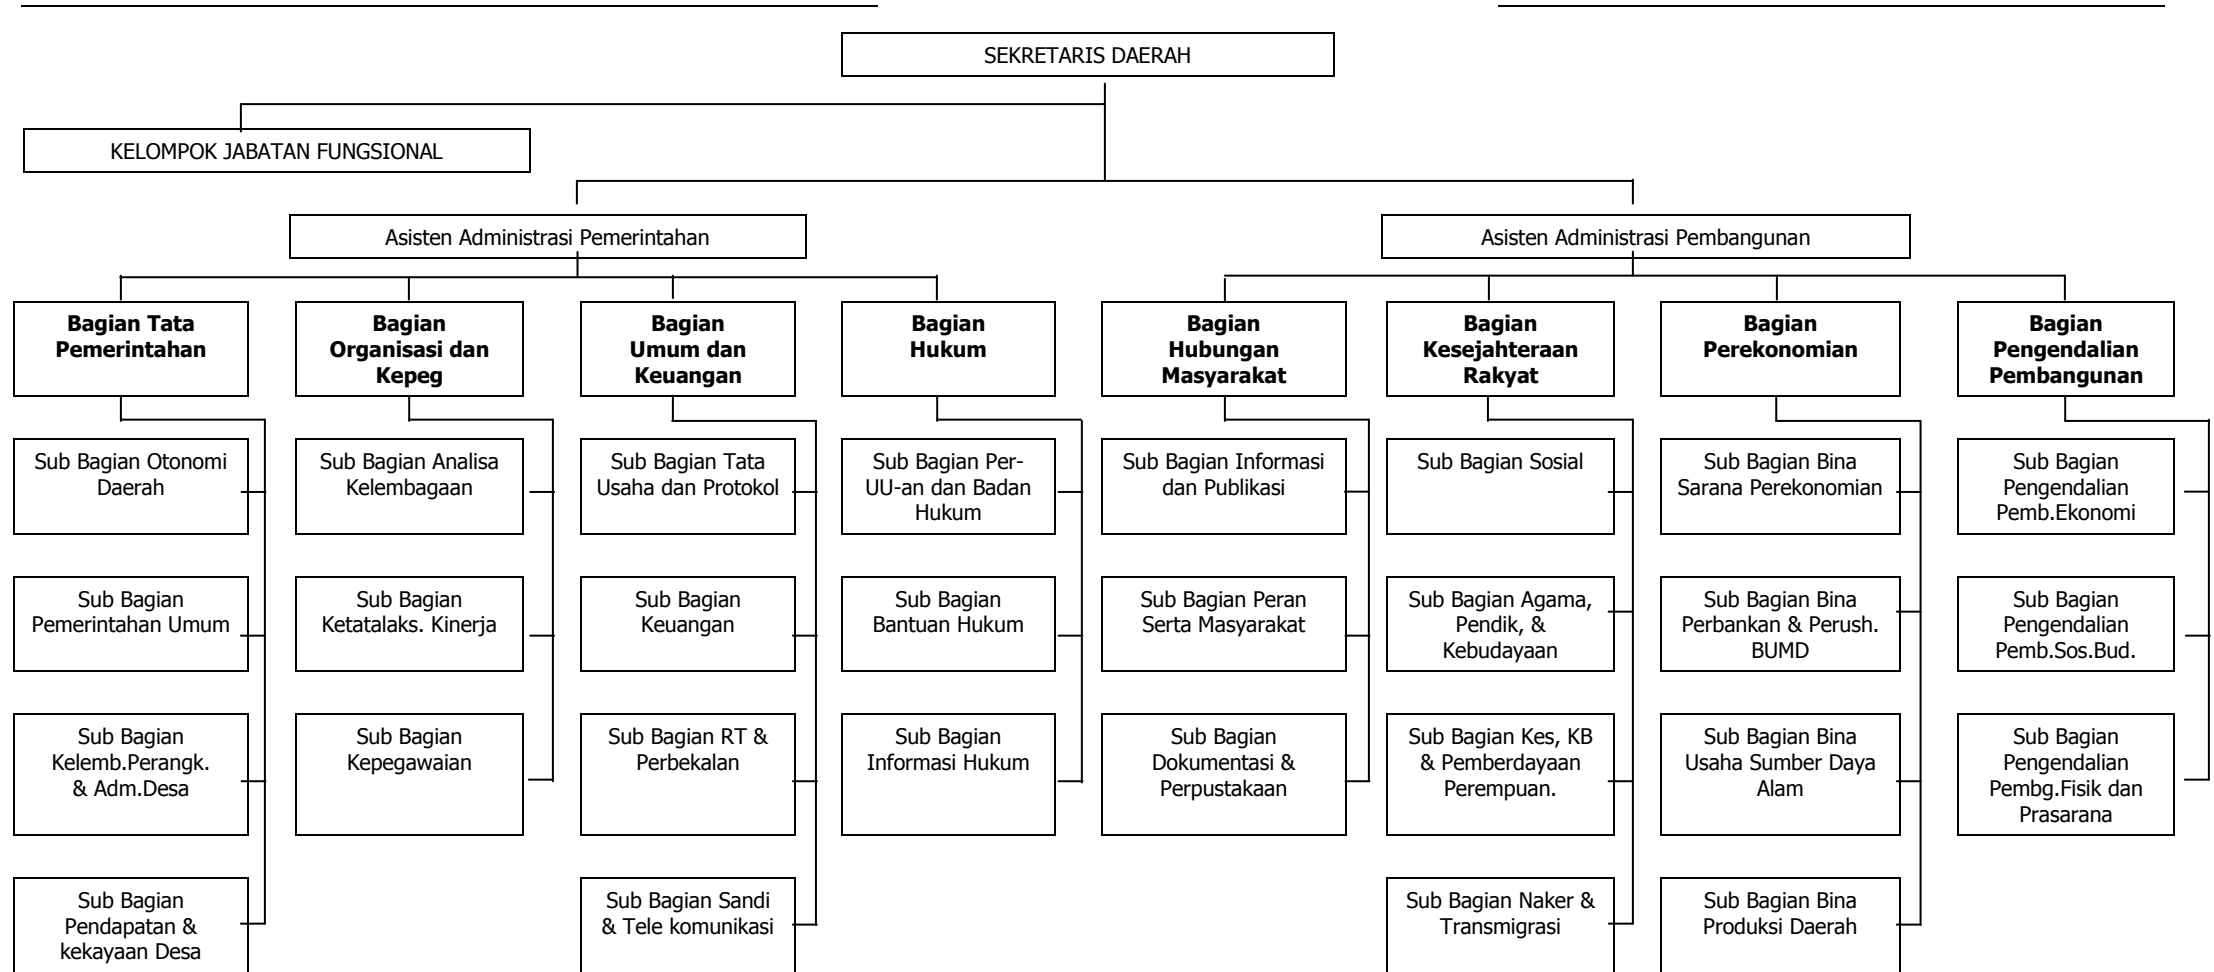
SEKRETARIS DAERAH

KELOMPOK JABATAN FUNGSIONAL

Asisten Administrasi Pemerintahan

Asisten Administrasi Pembangunan

**Bagian Tata Pemerintahan**

Sub Bagian Otonomi Daerah

Sub Bagian Pemerintahan Umum

Sub Bagian Kelemb.Perangk. & Adm.Desa

Sub Bagian Pendapatan & kekayaan Desa

**Bagian Organisasi dan Kepeg**

Sub Bagian Analisa Kelembagaan

Sub Bagian Ketatalaks. Kinerja

Sub Bagian Kepegawaian

**Bagian Umum dan Keuangan**

Sub Bagian Tata Usaha dan Protokol

Sub Bagian Keuangan

Sub Bagian RT & Perbekalan

Sub Bagian Sandi & Tele komunikasi

**Bagian Hukum**

Sub Bagian Per-UU-an dan Badan Hukum

Sub Bagian Bantuan Hukum

Sub Bagian Informasi Hukum

**Bagian Hubungan Masyarakat**

Sub Bagian Informasi dan Publikasi

Sub Bagian Peran Serta Masyarakat

Sub Bagian Dokumentasi & Perpustakaan

**Bagian Kesejahteraan Rakyat**

Sub Bagian Sosial

Sub Bagian Agama, Pendik, & Kebudayaan

Sub Bagian Kes, KB & Pemberdayaan Perempuan.

Sub Bagian Naker & Transmigrasi

**Bagian Perekonomian**

Sub Bagian Bina Sarana Perekonomian

Sub Bagian Bina Perbankan & Perush. BUMD

Sub Bagian Bina Usaha Sumber Daya Alam

Sub Bagian Bina Produksi Daerah

**Bagian Pengendalian Pembangunan**

Sub Bagian Pengendalian Pemb.Ekonomi

Sub Bagian Pengendalian Pemb.Sos.Bud.

Sub Bagian Pengendalian Pembg.Fisik dan Prasarana